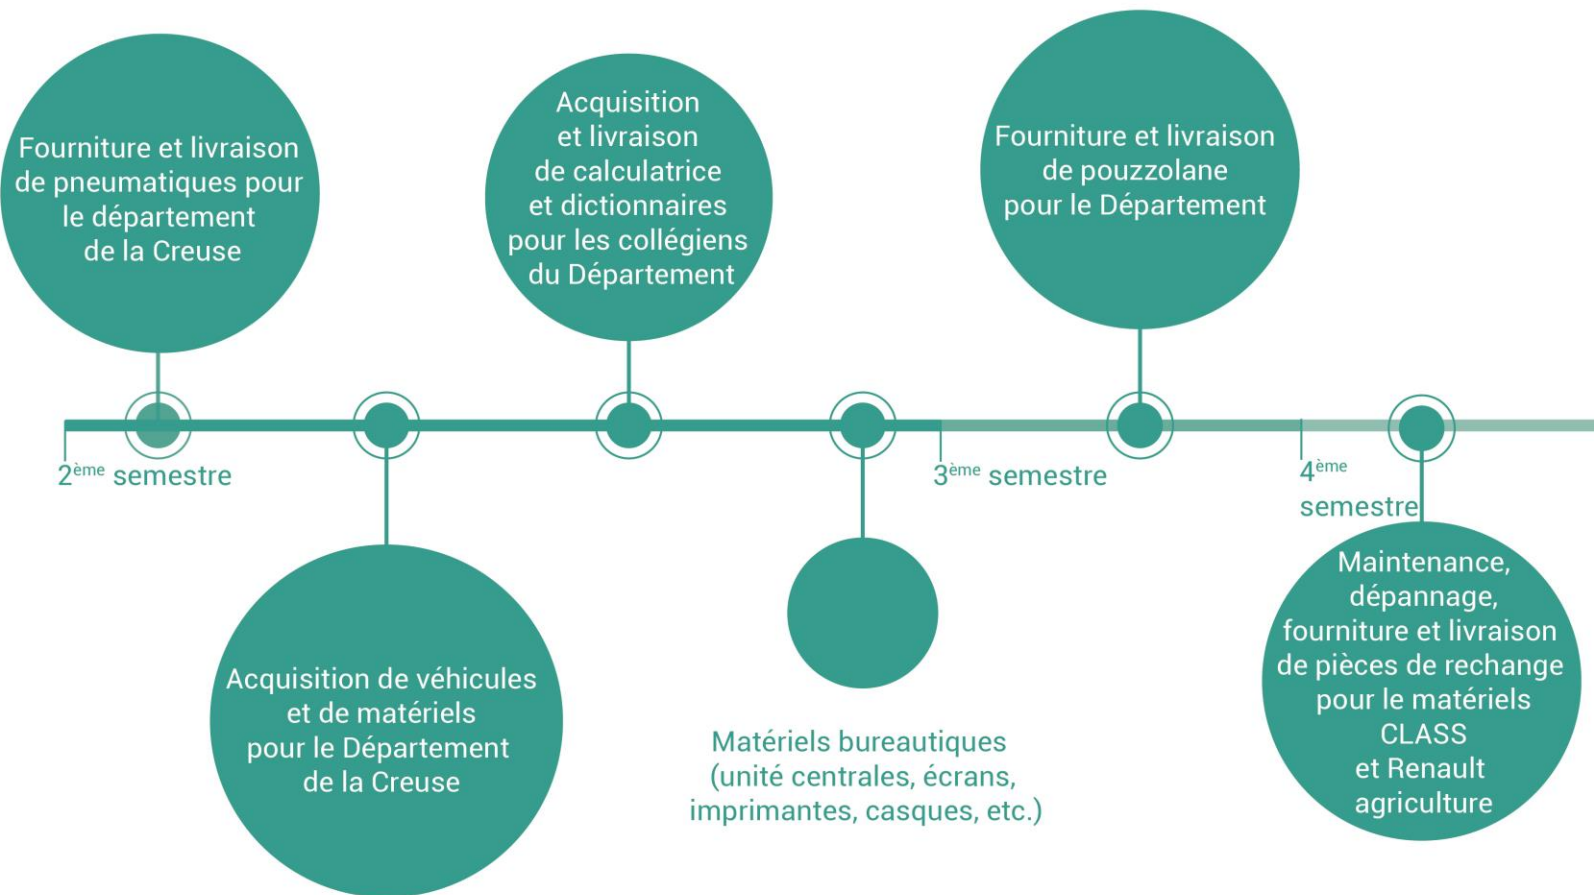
Fourniture et livraison de pneumatiques pour le département de la Creuse

Acquisition et livraison de calculatrice et dictionnaires pour les collégiens du Département

Fourniture et livraison de pouzzolane pour le Département

2$^{ème}$ semestre

3$^{ème}$ semestre

4$^{ème}$ semestre

Acquisition de véhicules et de matériels pour le Département de la Creuse

Matériels bureautiques (unité centrales, écrans, imprimantes, casques, etc.)

Maintenance, dépannage, fourniture et livraison de pièces de rechange pour le matériels CLASS et Renault agriculture